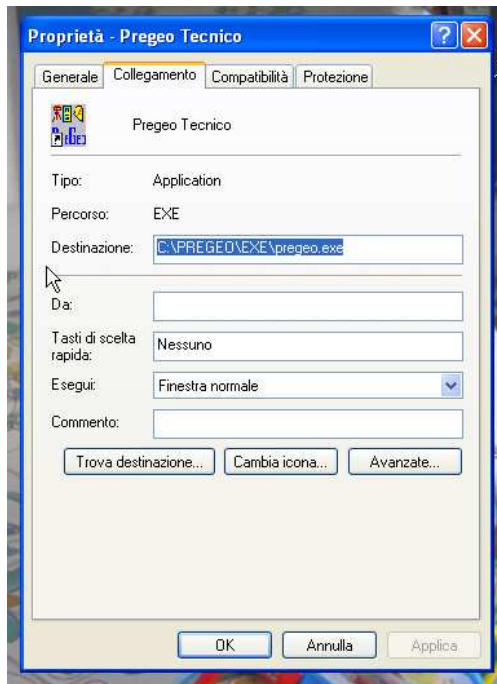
Proprietà - Pregeo Tecnico

Generale | Collegamento | Compatibilità | Protezione

Pregeo Tecnico

Tipo: Application

Percorso: EXE

Destinazione: C:\PREGEO\EXE\pregeo.exe

Da:

Tasti di scelta rapida: Nessuno

Esegui: Finestra normale

Commento:

Trova destinazione... | Cambia icona... | Avanzate...

OK | Annulla | Applica